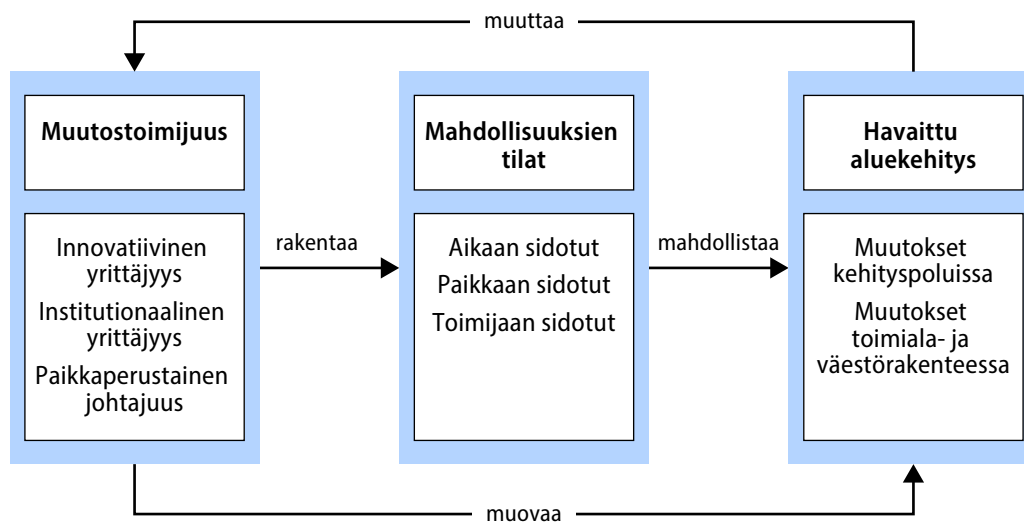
muuttaa

Muutostoimijuus

Innovatiivinen yrittäjyys
Institutionaalinen yrittäjyys
Paikkaperustainen johtajuus

rakentaa

Mahdollisuuksien tilat

Aikaan sidotut
Paikkaan sidotut
Toimijaan sidotut

mahdollistaa

Havaittu aluekehitys

Muutokset kehityspoluissa
Muutokset toimiala- ja väestörakenteessa

muovaa